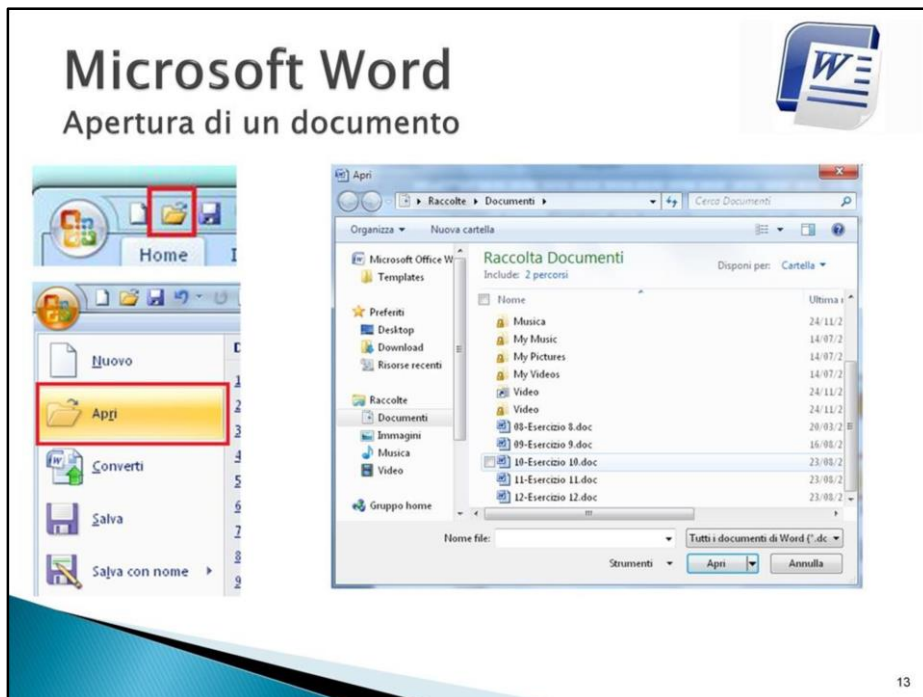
Microsoft Word
Apertura di un documento

Home

Nuovo
Apri
Converti
Salva
Salva con nome

Apri
Raccolte ▸ Documenti ▸
Cerca Documenti
Organizza ▾ Nuova cartella
Microsoft Office W
Templates
Preferiti
Desktop
Download
Risorse recenti
Raccolte
Documenti
Immagini
Musica
Video
Gruppo home

Raccolta Documenti
Include: 2 percorsi
Disponi per: Cartella ▾

| Nome | Ultima |
|---|---|
| Musica | 24/11/2 |
| My Music | 14/07/2 |
| My Pictures | 14/07/2 |
| My Videos | 14/07/2 |
| Video | 24/11/2 |
| Video | 24/11/2 |
| 08-Esercizio 8.doc | 20/03/2 |
| 09-Esercizio 9.doc | 16/08/2 |
| 10-Esercizio 10.doc | 23/08/2 |
| 11-Esercizio 11.doc | 23/08/2 |
| 12-Esercizio 12.doc | 23/08/2 |

Nome file:
Tutti i documenti di Word (*.dc
Strumenti ▾
Apri
Annulla

13